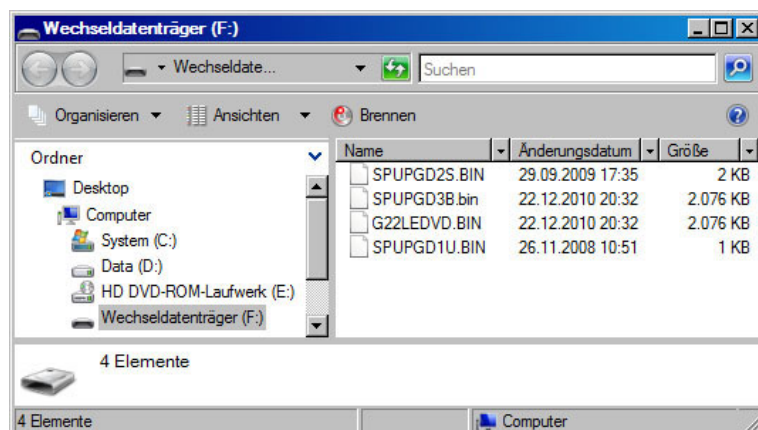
Wechseldatenträger (F:)

Wechseldate...

Suchen

Organisieren ▾ Ansichten ▾ Brennen

Ordner

Desktop
Computer
System (C:)
Data (D:)
HD DVD-ROM-Laufwerk (E:)
Wechseldatenträger (F:)

| Name | Änderungsdatum | Größe |
|---|---|---|
| SPUPGD2S.BIN | 29.09.2009 17:35 | 2 KB |
| SPUPGD3B.bin | 22.12.2010 20:32 | 2.076 KB |
| G22LEDVD.BIN | 22.12.2010 20:32 | 2.076 KB |
| SPUPGD1U.BIN | 26.11.2008 10:51 | 1 KB |

4 Elemente

4 Elemente

Computer